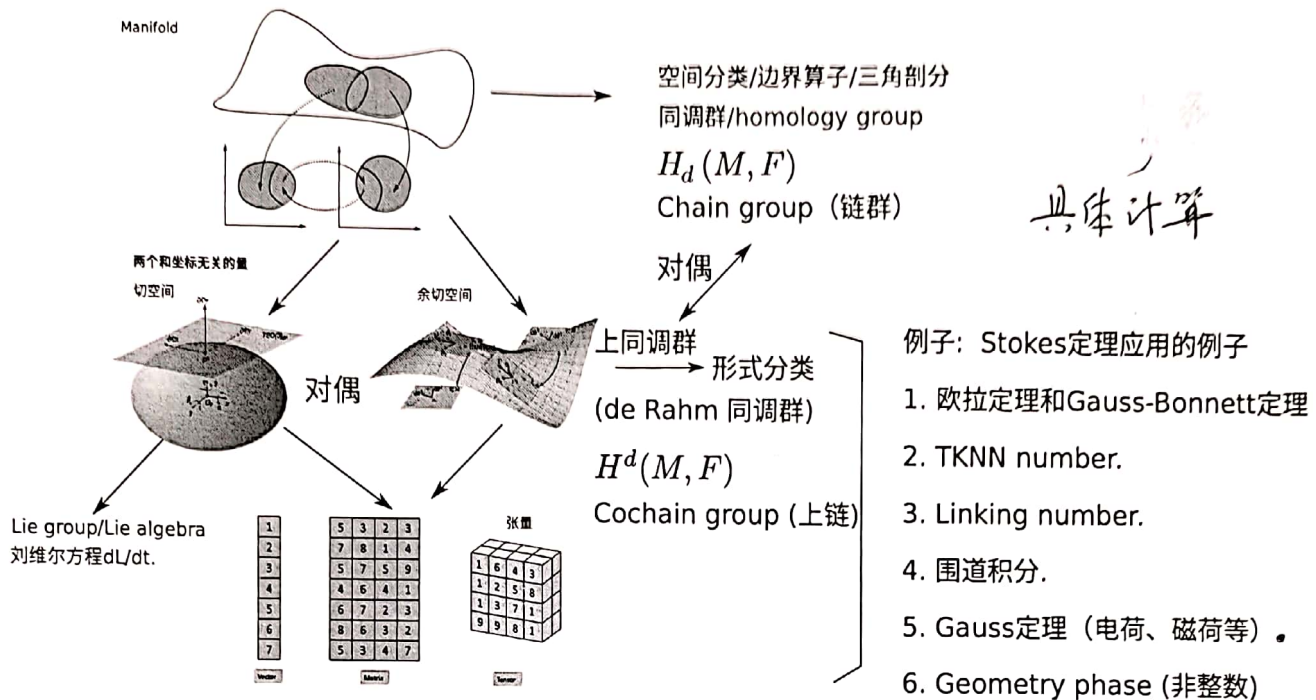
Manifold

空间分类/边界算子/三角剖分
同调群/homology group
$H_d(M,F)$
Chain group（链群）

具体计算

两个和坐标无关的量
切空间

余切空间

对偶

对偶

上同调群
→ 形式分类
(de Rahm 同调群)
$H^d(M,F)$
Cochain group (上链)

例子：Stokes定理应用的例子
1. 欧拉定理和Gauss-Bonnett定理
2. TKNN number.
3. Linking number.
4. 围道积分.
5. Gauss定理（电荷、磁荷等）.
6. Geometry phase (非整数)

Lie group/Lie algebra
刘维尔方程dL/dt.

张量

| 1 |
|---|
| 2 |
| 3 |
| 4 |
| 5 |
| 6 |
| 7 |

| 5 | 3 | 2 | 3 |
|---|---|---|---|
| 7 | 8 | 1 | 4 |
| 5 | 7 | 5 | 9 |
| 4 | 6 | 4 | 1 |
| 6 | 7 | 2 | 3 |
| 8 | 6 | 3 | 2 |
| 5 | 3 | 4 | 7 |

| 1 | 6 | 4 | 3 |
|---|---|---|---|
| 1 | 2 | 5 | 8 |
| 1 | 3 | 7 | 1 |
| 9 | 9 | 8 | 1 |

Vector
Matrix
Tensor